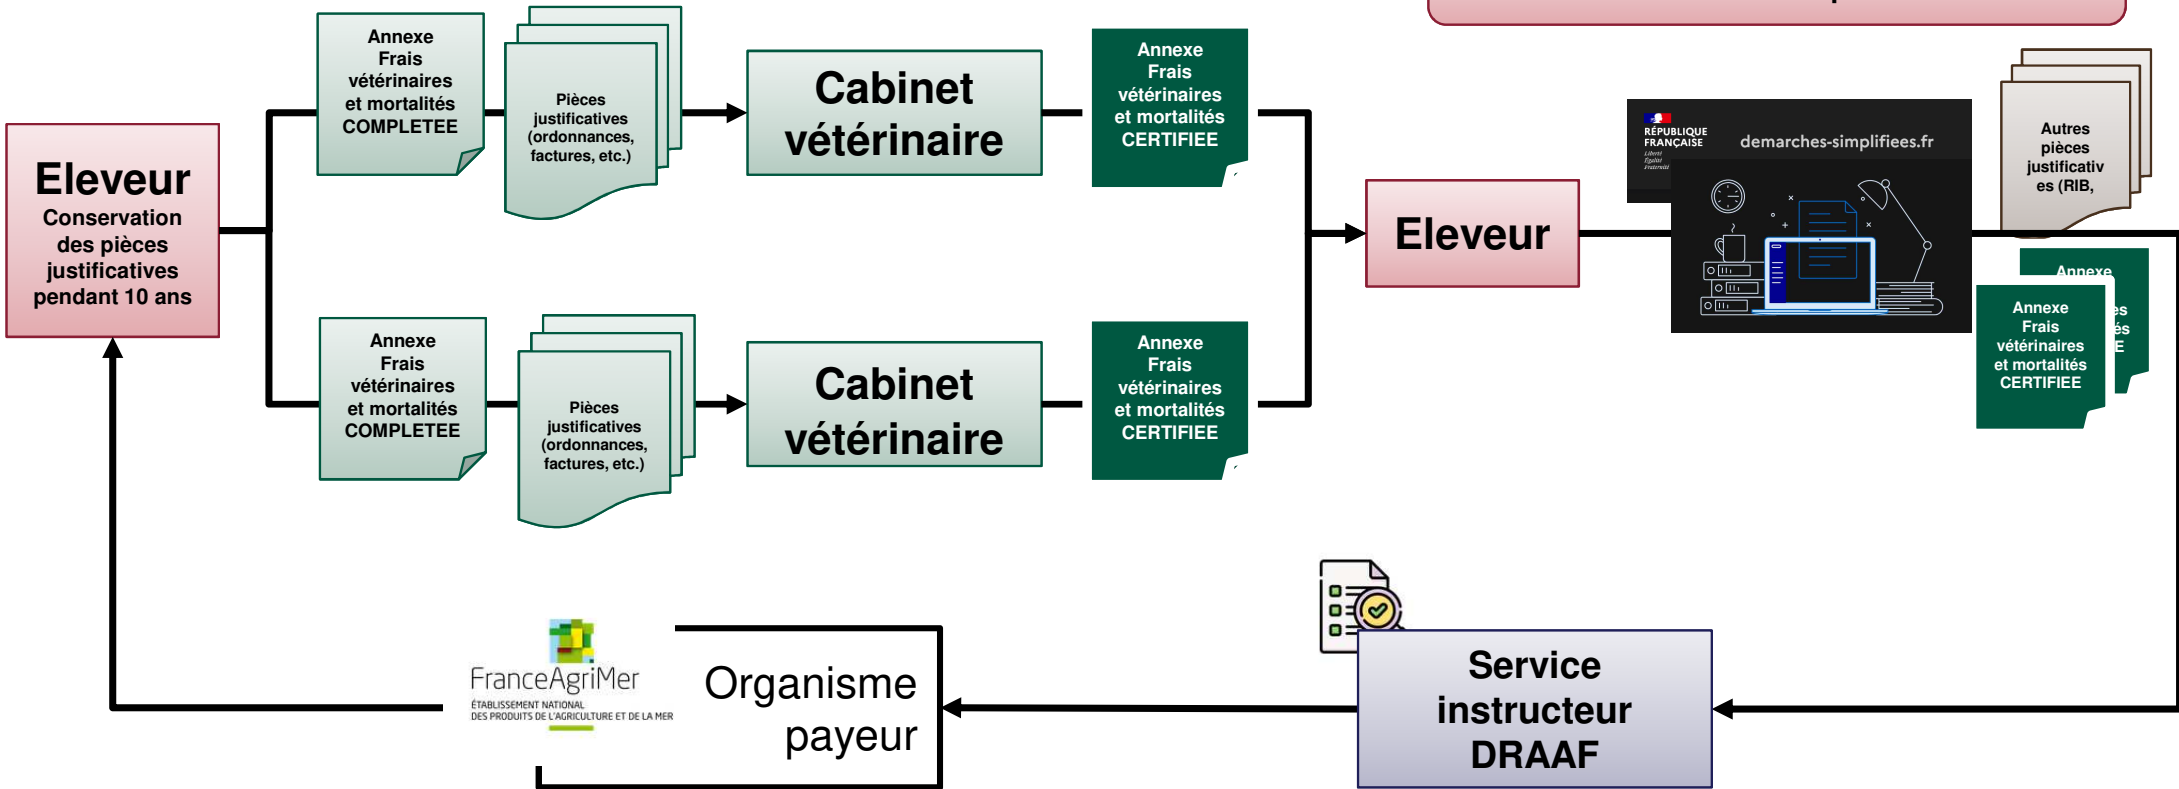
Eleveur
Conservation des pièces justificatives pendant 10 ans

Annexe Frais vétérinaires et mortalités COMPLETEE

Pièces justificatives (ordonnances, factures, etc.)

Cabinet vétérinaire

Annexe Frais vétérinaires et mortalités CERTIFIEE

Annexe Frais vétérinaires et mortalités COMPLETEE

Pièces justificatives (ordonnances, factures, etc.)

Cabinet vétérinaire

Annexe Frais vétérinaires et mortalités CERTIFIEE

Eleveur

RÉPUBLIQUE FRANÇAISE
Liberté Égalité Fraternité
demarches-simplifiees.fr

Autres pièces justificatives (RIB,

Annexe
es
és
E

Annexe Frais vétérinaires et mortalités CERTIFIEE

Service instructeur DRAAF

FranceAgriMer
ÉTABLISSEMENT NATIONAL DES PRODUITS DE L'AGRICULTURE ET DE LA MER

Organisme payeur